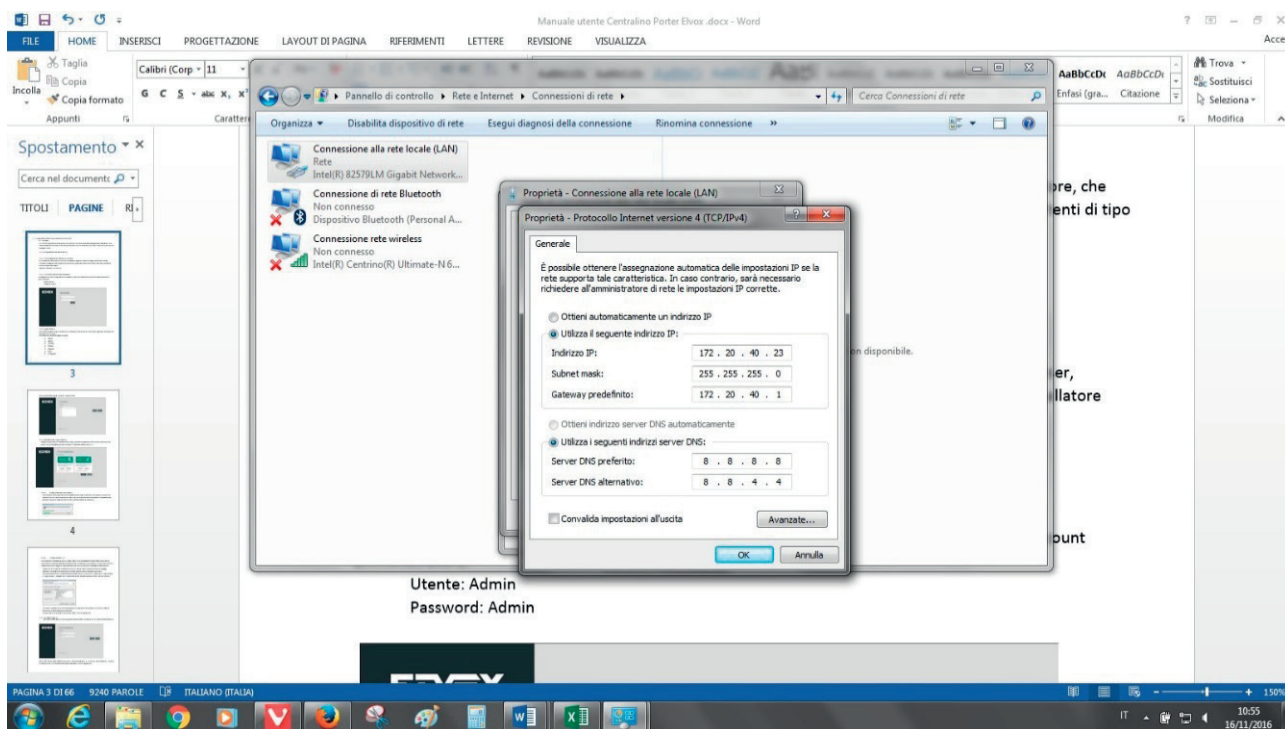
Manuale utente Centralino Porter Elvox .docx - Word

FILE HOME INSERISCI PROGETTAZIONE LAYOUT DI PAGINA RIFERIMENTI LETTERE REVISIONE VISUALIZZA

Acce

Taglia
Copia
Incolla
Copia formato
Appunti

Calibri (Corp 11
G C S abc x, x²
Caratter

AaBbCcDc AaBbCcDc
Enfasi (gra... Citazione

Trova
Sostituisci
Seleziona
Modifica

Spostamento
Cerca nel documento
TITOLI PAGINE RI

3
4

Pannello di controllo ▸ Rete e Internet ▸ Connessioni di rete ▸
Cerca Connessioni di rete

Organizza ▾ Disabilita dispositivo di rete Esegui diagnosi della connessione Rinomina connessione »

Connessione alla rete locale (LAN)
Rete
Intel(R) 82579LM Gigabit Network...

Connessione di rete Bluetooth
Non connesso
Dispositivo Bluetooth (Personal A...

Connessione rete wireless
Non connesso
Intel(R) Centrino(R) Ultimate-N 6...

Proprietà - Connessione alla rete locale (LAN)

Proprietà - Protocollo Internet versione 4 (TCP/IPv4)

Generale

È possibile ottenere l'assegnazione automatica delle impostazioni IP se la rete supporta tale caratteristica. In caso contrario, sarà necessario richiedere all'amministratore di rete le impostazioni IP corrette.

Ottieni automaticamente un indirizzo IP
Utilizza il seguente indirizzo IP:
Indirizzo IP: 172 . 20 . 40 . 23
Subnet mask: 255 . 255 . 255 . 0
Gateway predefinito: 172 . 20 . 40 . 1

Ottieni indirizzo server DNS automaticamente
Utilizza i seguenti indirizzi server DNS:
Server DNS preferito: 8 . 8 . 8 . 8
Server DNS alternativo: 8 . 8 . 4 . 4

Convalida impostazioni all'uscita
Avanzate...
OK Annulla

n disponibile.

re, che
enti di tipo

er,
llatore

ount

Utente: Admin
Password: Admin

PAGINA 3 DI 66 9240 PAROLE ITALIANO (ITALIA)

150%

IT 10:55 16/11/2016